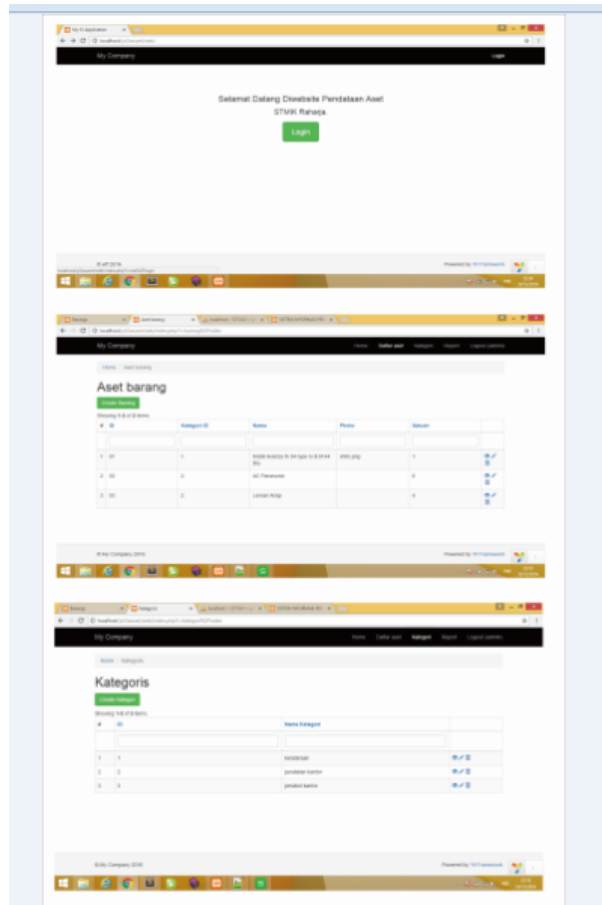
My Yii Application
localhost/

My Company
Login

Selamat Datang Diwebsite Pendataan Aset
STMIK Raharja
Login

© AT 2016
Powered by Yii Framework

Barang
Aset barang

My Company
Home Daftar aset Kategori Report Logout (admin)

Home / Aset barang

Aset barang

Create Barang

Showing 1-3 of 3 items.

| # | ID | Kategori ID | Nama | Photo | Satuan | |
|---|---|---|---|---|---|---|
| | | | | | | |
| 1 | 01 | 1 | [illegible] | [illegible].png | 1 | |
| 2 | 02 | 2 | AC Panasonic | | 6 | |
| 3 | 03 | 3 | Lemari Arsip | | 4 | |

© My Company 2016
Powered by Yii Framework

Barang
Kategori

My Company
Home Daftar aset Kategori Report Logout (admin)

Home / Kategoris

Kategoris

Create Kategori

Showing 1-3 of 3 items.

| # | ID | Nama Kategori | |
|---|---|---|---|
| | | | |
| 1 | 1 | kendaraan | |
| 2 | 2 | peralatan kantor | |
| 3 | 3 | perabot kantor | |

© My Company 2016
Powered by Yii Framework